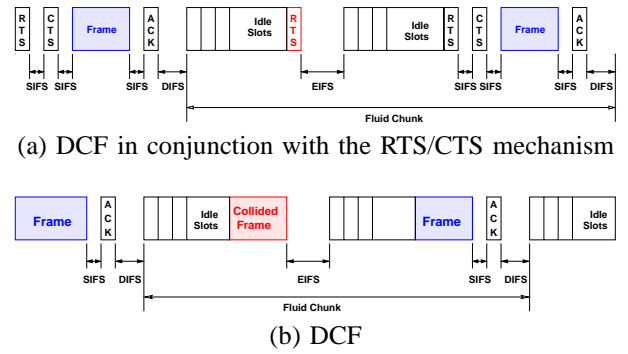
RTS CTS Frame ACK Idle Slots RTS Idle Slots RTS CTS Frame ACK

SIFS SIFS SIFS DIFS EIFS SIFS SIFS SIFS DIFS

Fluid Chunk

(a) DCF in conjunction with the RTS/CTS mechanism

Frame ACK Idle Slots Collided Frame Frame ACK Idle Slots

SIFS DIFS EIFS SIFS DIFS

Fluid Chunk

(b) DCF